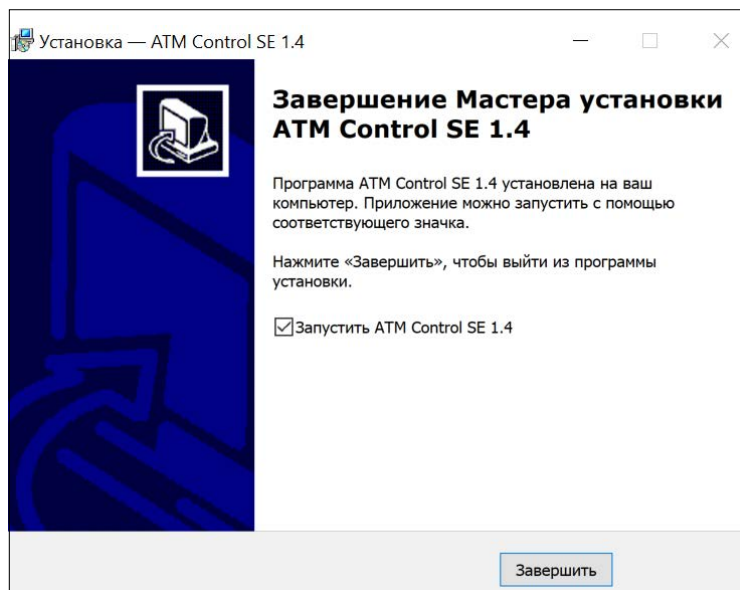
Установка — ATM Control SE 1.4

Завершение Мастера установки ATM Control SE 1.4

Программа ATM Control SE 1.4 установлена на ваш компьютер. Приложение можно запустить с помощью соответствующего значка.

Нажмите «Завершить», чтобы выйти из программы установки.

☑Запустить ATM Control SE 1.4

Завершить